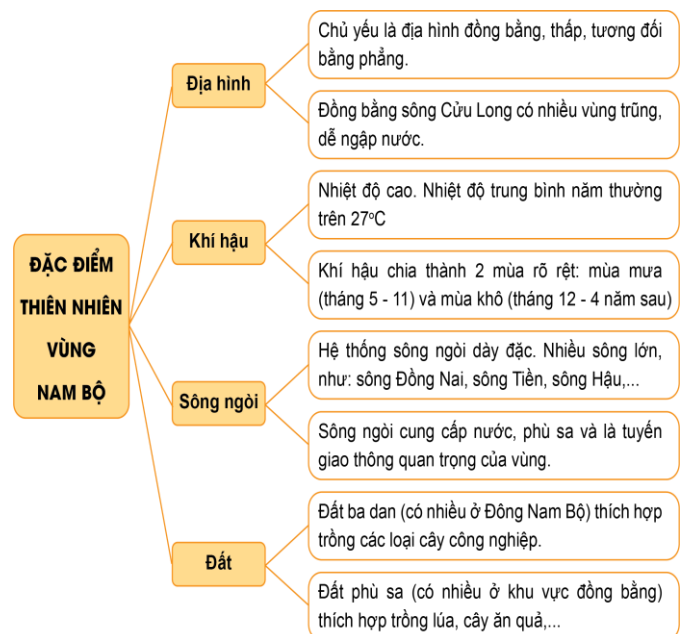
ĐẶC ĐIỂM THIÊN NHIÊN VÙNG NAM BỘ

Địa hình

Chủ yếu là địa hình đồng bằng, thấp, tương đối bằng phẳng.

Đồng bằng sông Cửu Long có nhiều vùng trũng, dễ ngập nước.

Khí hậu

Nhiệt độ cao. Nhiệt độ trung bình năm thường trên 27$^{o}$C

Khí hậu chia thành 2 mùa rõ rệt: mùa mưa (tháng 5 - 11) và mùa khô (tháng 12 - 4 năm sau)

Sông ngòi

Hệ thống sông ngòi dày đặc. Nhiều sông lớn, như: sông Đồng Nai, sông Tiền, sông Hậu,...

Sông ngòi cung cấp nước, phù sa và là tuyến giao thông quan trọng của vùng.

Đất

Đất ba dan (có nhiều ở Đông Nam Bộ) thích hợp trồng các loại cây công nghiệp.

Đất phù sa (có nhiều ở khu vực đồng bằng) thích hợp trồng lúa, cây ăn quả,...